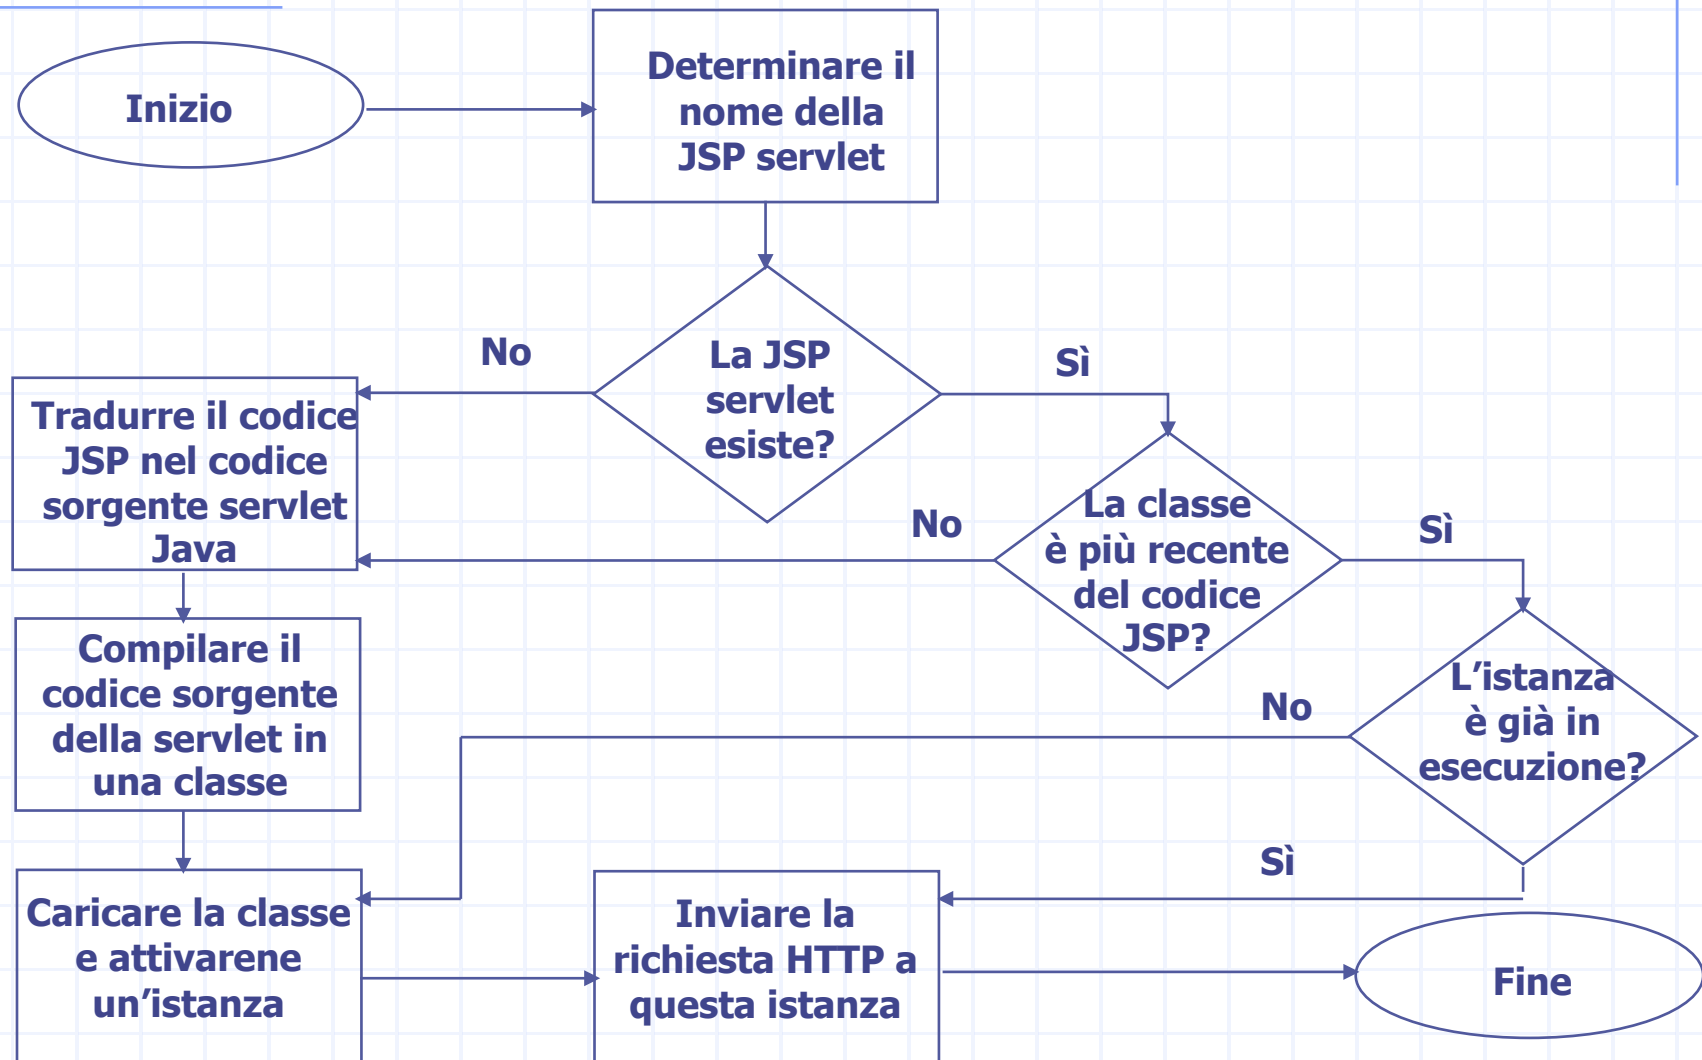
Inizio

Determinare il nome della JSP servlet

La JSP servlet esiste?

No

Sì

Tradurre il codice JSP nel codice sorgente servlet Java

La classe è più recente del codice JSP?

No

Sì

Compilare il codice sorgente della servlet in una classe

L'istanza è già in esecuzione?

No

Sì

Caricare la classe e attivarene un'istanza

Inviare la richiesta HTTP a questa istanza

Fine